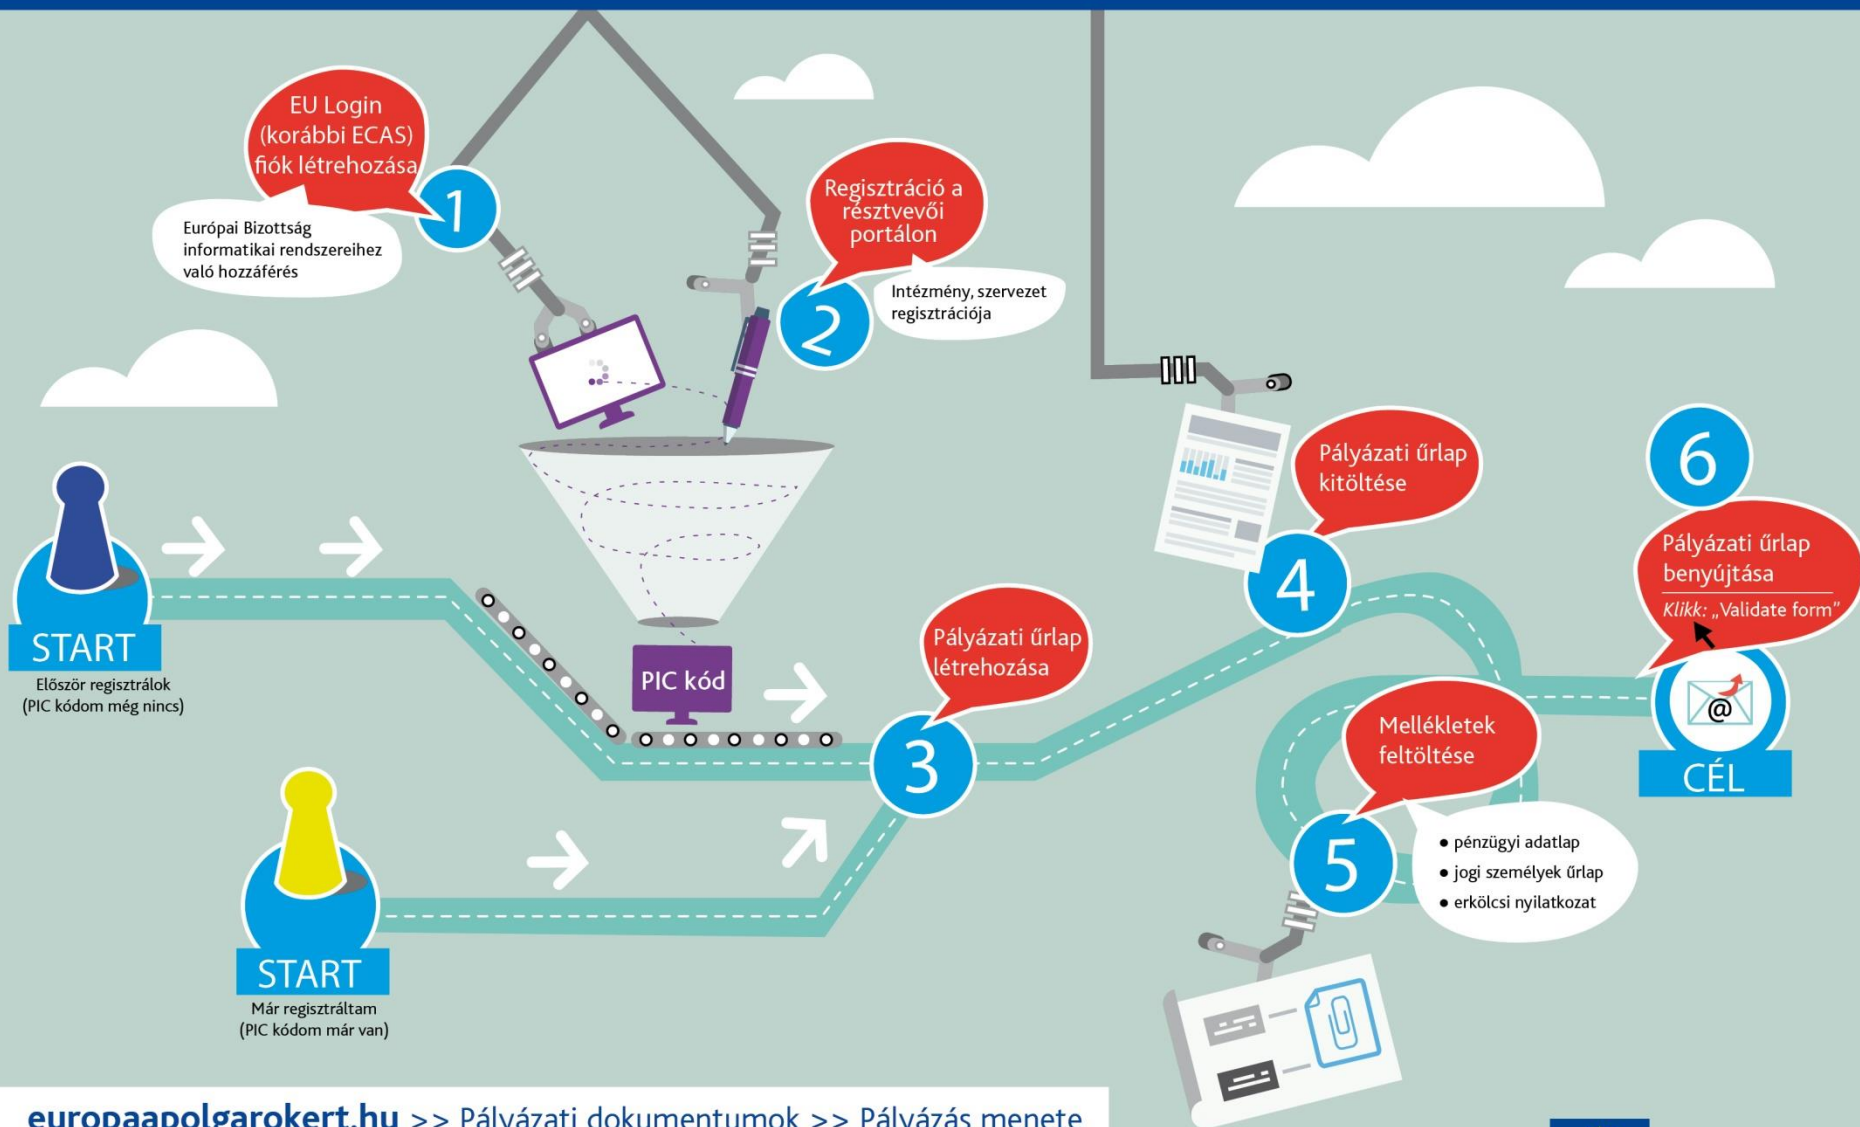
EU Login (korábbi ECAS) fiók létrehozása

1

Európai Bizottság informatikai rendszereihez való hozzáférés

Regisztráció a résztvevői portálon

2

Intézmény, szervezet regisztrációja

START

Először regisztrálok (PIC kódom még nincs)

PIC kód

Pályázati űrlap létrehozása

3

START

Már regisztráltam (PIC kódom már van)

Pályázati űrlap kitöltése

4

Mellékletek feltöltése

5

• pénzügyi adatlap
• jogi személyek űrlap
• erkölcsi nyilatkozat

6

Pályázati űrlap benyújtása

Klikk: „Validate form”

@

CÉL

europaapolgarokert.hu >> Pályázati dokumentumok >> Pályázás menete